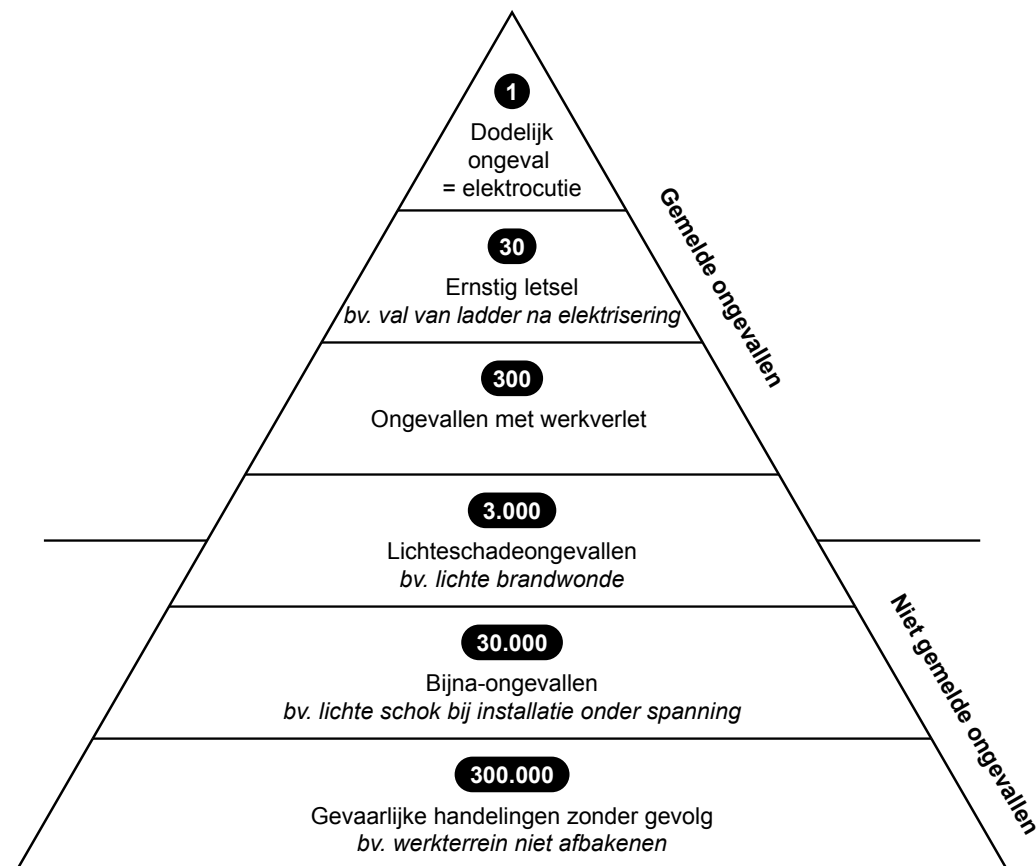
1
Dodelijk ongeval = elektrocutie

30
Ernstig letsel
*bv. val van ladder na elektrisering*

300
Ongevallen met werkverlet

3.000
Lichteschadeongevallen
*bv. lichte brandwonde*

30.000
Bijna-ongevallen
*bv. lichte schok bij installatie onder spanning*

300.000
Gevaarlijke handelingen zonder gevolg
*bv. werkterrein niet afbakenen*

Gemelde ongevallen

Niet gemelde ongevallen